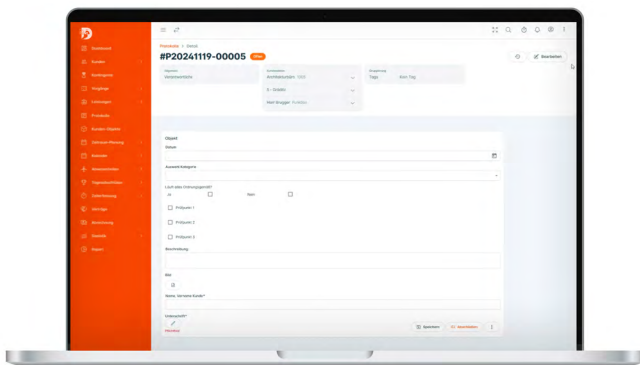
Dashboard
Kunden
Bestimmungen
Vorgänge
Leistungen
Produkte
Kunden Objekte
Kalender-Planung
Kalender
Ansprechpartner
Tagesberichtlisten
Zeiterfassung
Verträge
Abrechnung
Statistik
Export

Protokolle > Detail
#P20241119-00005 Offen
Bearbeiten

Objekt
Datum
Auswahl Kategorie
Läuft alles Ordnungsgemäß?
Ja
Nein
Prüfpunkt 1
Prüfpunkt 2
Prüfpunkt 3
Beschreibung
Bild
Name, Vorname Kunde*
Unterschrift*
Speichern
Abschließen